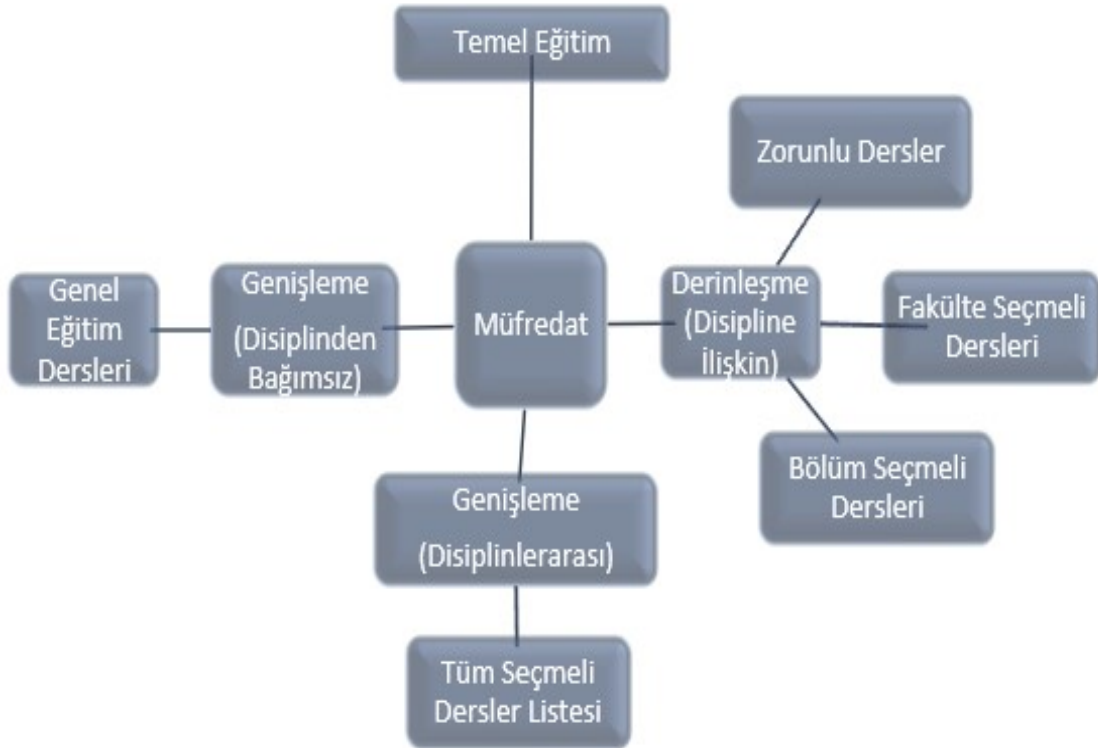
Temel Eğitim

Zorunlu Dersler

Genel Eğitim Dersleri

Genişleme (Disiplinden Bağımsız)

Müfredat

Derinleşme (Disipline İlişkin)

Fakülte Seçmeli Dersleri

Bölüm Seçmeli Dersleri

Genişleme (Disiplinlerarası)

Tüm Seçmeli Dersler Listesi